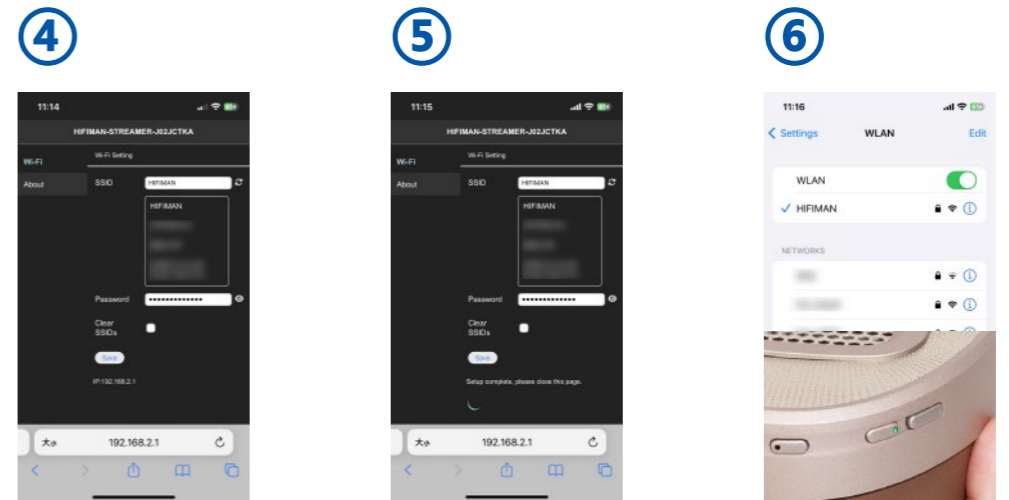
④

11:14

HIFIMAN-STREAMER-J02JCTKA

Wi-Fi
About

Wi-Fi Setting

SSID HIFIMAN

HIFIMAN
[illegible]
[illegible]
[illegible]

Password ••••••••••••••

Clear SSIDs

Save

IP:192.168.2.1

大あ 192.168.2.1

⑤

11:15

HIFIMAN-STREAMER-J02JCTKA

Wi-Fi
About

Wi-Fi Setting

SSID HIFIMAN

HIFIMAN
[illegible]
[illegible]
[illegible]

Password ••••••••••••••

Clear SSIDs

Save

Setup complete, please close this page.

大あ 192.168.2.1

⑥

11:16

< Settings WLAN Edit

WLAN

✓ HIFIMAN

NETWORKS

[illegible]
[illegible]